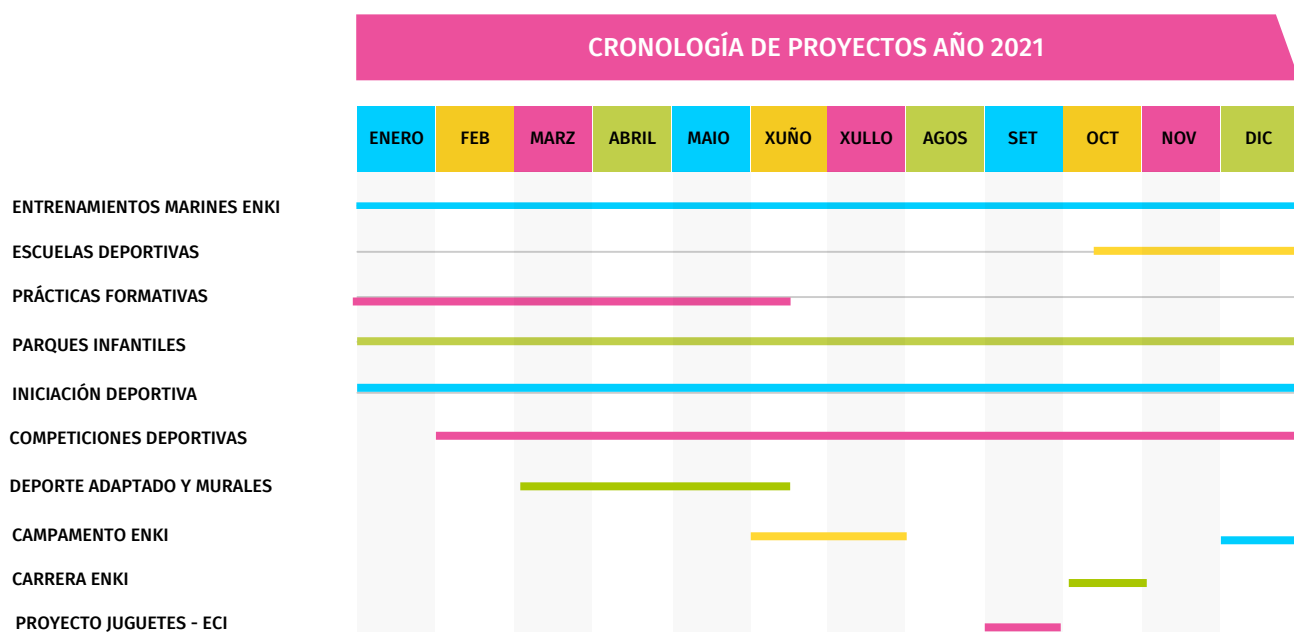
CRONOLOGÍA DE PROYECTOS AÑO 2021

| ENERO | FEB | MARZ | ABRIL | MAIO | XUÑO | XULLO | AGOS | SET | OCT | NOV | DIC |
|---|---|---|---|---|---|---|---|---|---|---|---|

ENTRENAMIENTOS MARINES ENKI

ESCUELAS DEPORTIVAS

PRÁCTICAS FORMATIVAS

PARQUES INFANTILES

INICIACIÓN DEPORTIVA

COMPETICIONES DEPORTIVAS

DEPORTE ADAPTADO Y MURALES

CAMPAMENTO ENKI

CARRERA ENKI

PROYECTO JUGUETES - ECI